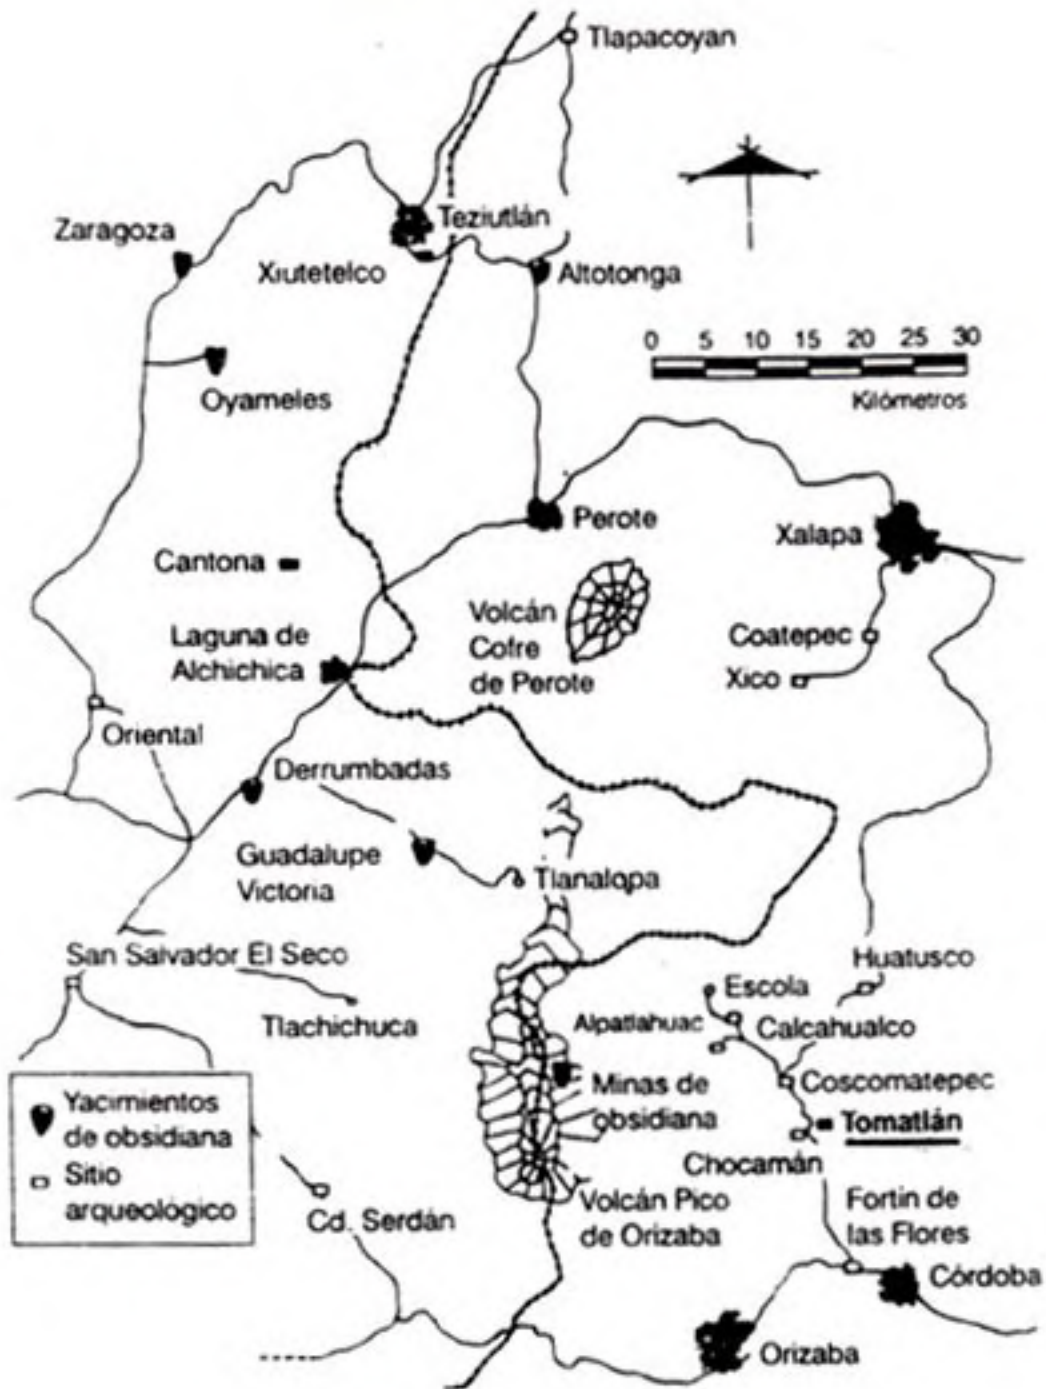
Tlapacoyan

Teziutlán

Zaragoza

Xiutetelco

Altotonga

0 5 10 15 20 25 30

Kilómetros

Oyameles

Perote

Xalapa

Cantona

Volcán Cofre de Perote

Laguna de Alchichica

Coatepec

Xico

Oriental

Derrumbadas

Guadalupe Victoria

Tlanalapa

San Salvador El Seco

Huatusco

Escola

Tlachichuca

Alpatlahuac

Calcahualco

Yacimientos de obsidiana

Sitio arqueológico

Minas de obsidiana

Coscomatepec

Tomatlán

Chocamán

Volcán Pico de Orizaba

Fortín de las Flores

Cd. Serdán

Córdoba

Orizaba